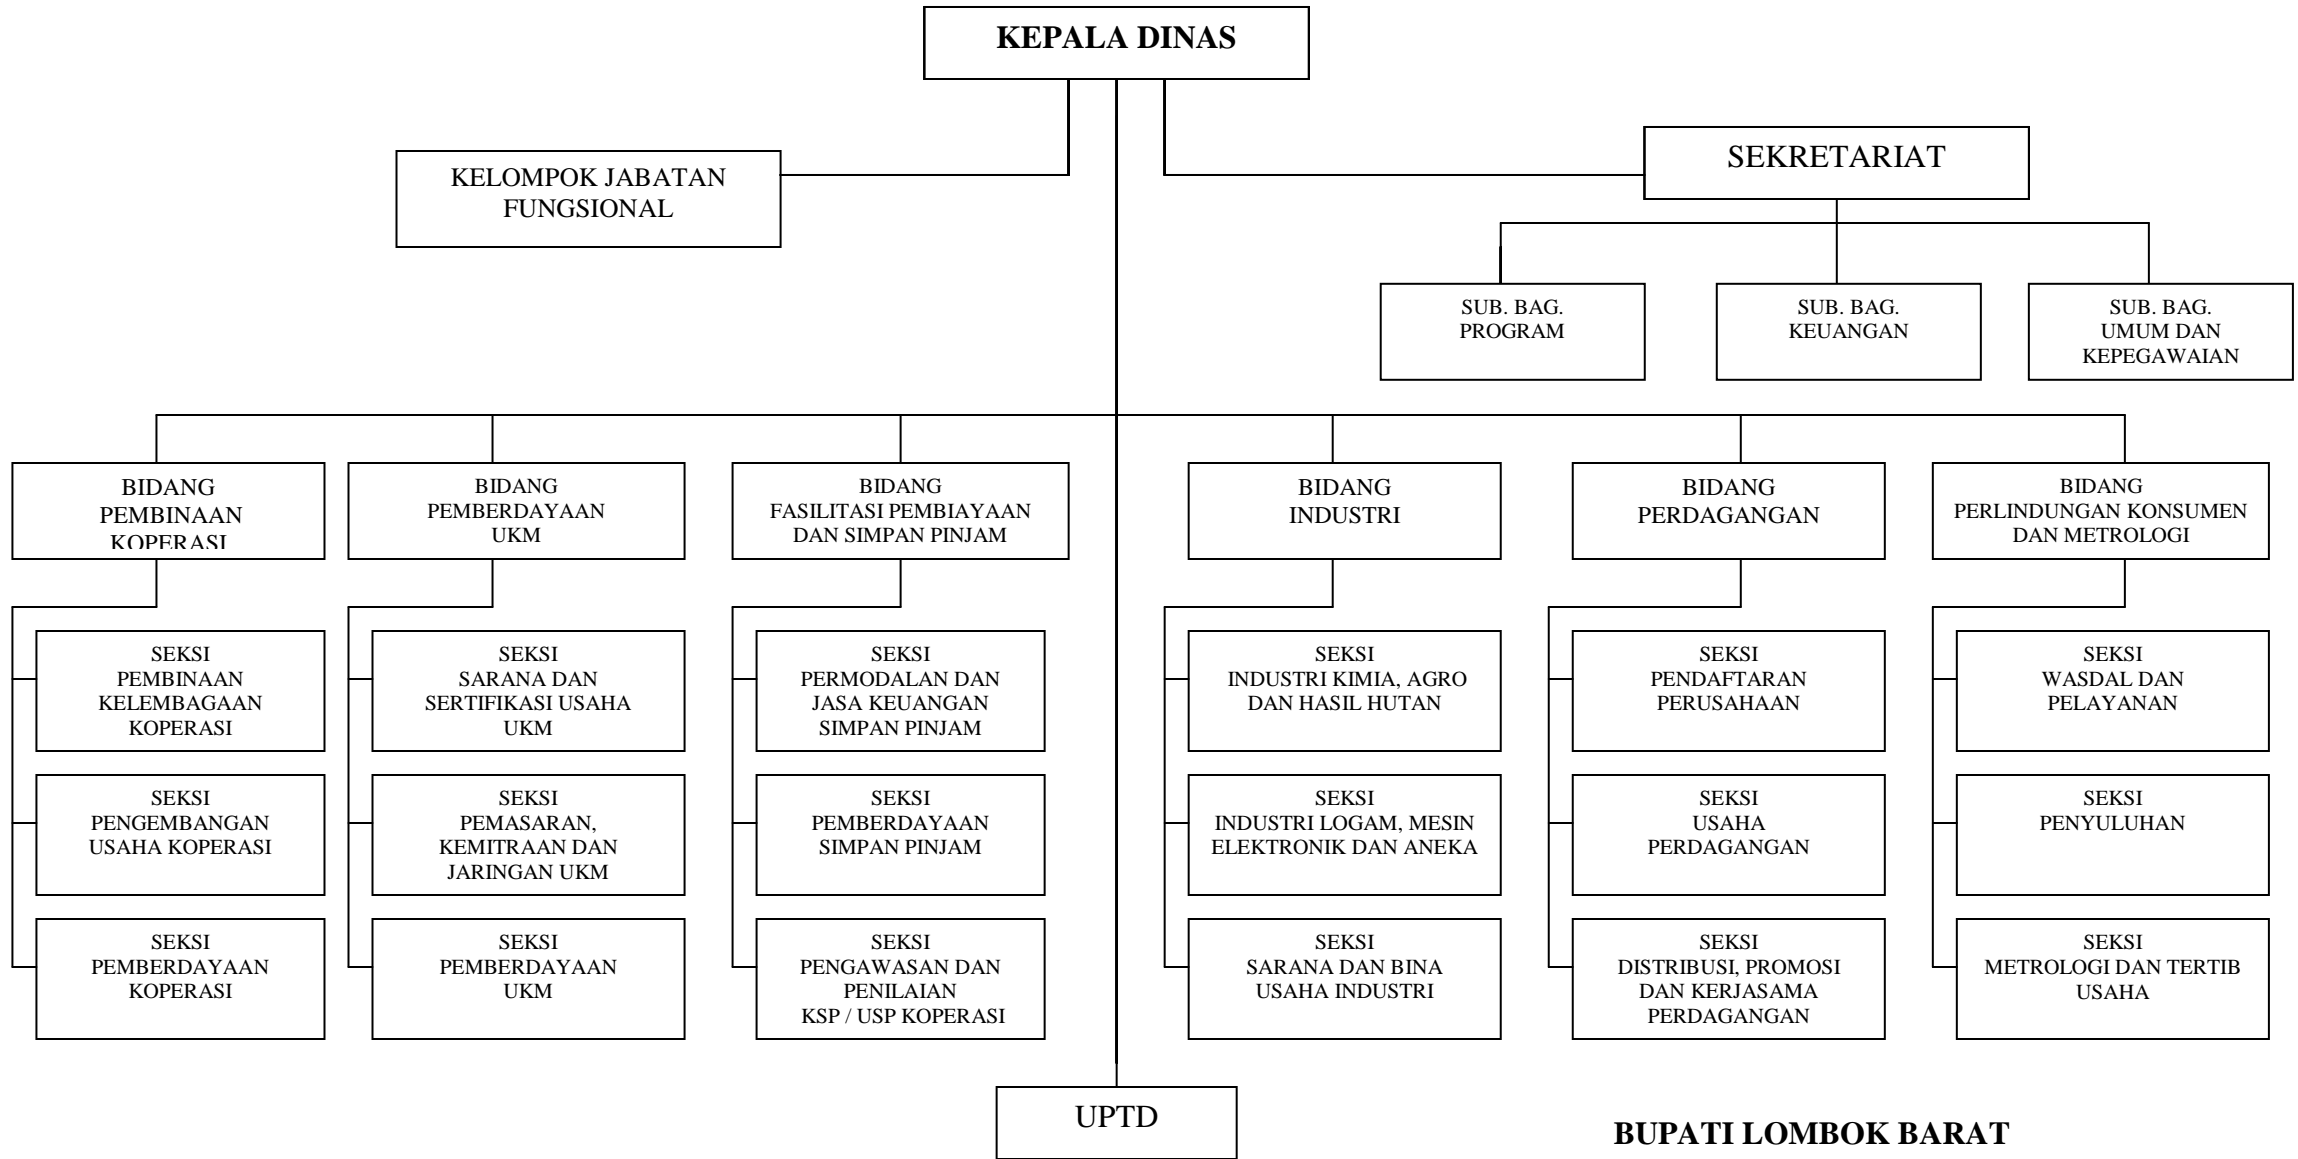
KEPALA DINAS

KELOMPOK JABATAN FUNGSIONAL

SEKRETARIAT

SUB. BAG. PROGRAM

SUB. BAG. KEUANGAN

SUB. BAG. UMUM DAN KEPEGAWAIAN

BIDANG PEMBINAAN KOPERASI

SEKSI PEMBINAAN KELEMBAGAAN KOPERASI

SEKSI PENGEMBANGAN USAHA KOPERASI

SEKSI PEMBERDAYAAN KOPERASI

BIDANG PEMBERDAYAAN UKM

SEKSI SARANA DAN SERTIFIKASI USAHA UKM

SEKSI PEMASARAN, KEMITRAAN DAN JARINGAN UKM

SEKSI PEMBERDAYAAN UKM

BIDANG FASILITASI PEMBIAYAAN DAN SIMPAN PINJAM

SEKSI PERMODALAN DAN JASA KEUANGAN SIMPAN PINJAM

SEKSI PEMBERDAYAAN SIMPAN PINJAM

SEKSI PENGAWASAN DAN PENILAIAN KSP / USP KOPERASI

BIDANG INDUSTRI

SEKSI INDUSTRI KIMIA, AGRO DAN HASIL HUTAN

SEKSI INDUSTRI LOGAM, MESIN ELEKTRONIK DAN ANEKA

SEKSI SARANA DAN BINA USAHA INDUSTRI

BIDANG PERDAGANGAN

SEKSI PENDAFTARAN PERUSAHAAN

SEKSI USAHA PERDAGANGAN

SEKSI DISTRIBUSI, PROMOSI DAN KERJASAMA PERDAGANGAN

BIDANG PERLINDUNGAN KONSUMEN DAN METROLOGI

SEKSI WASDAL DAN PELAYANAN

SEKSI PENYULUHAN

SEKSI METROLOGI DAN TERTIB USAHA

UPTD

BUPATI LOMBOK BARAT